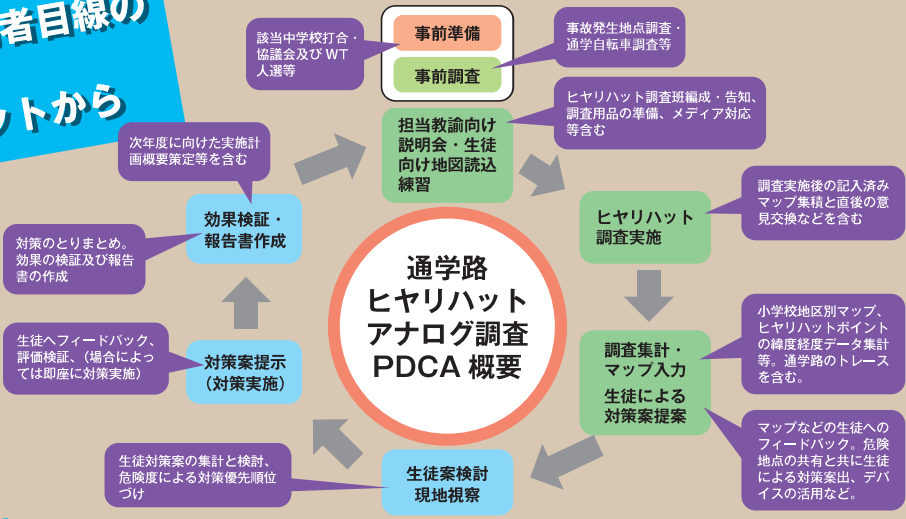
者目線の
ットから

該当中学校打合・協議会及びWT人選等

事前準備

事前調査

事故発生地点調査・通学自転車調査等

ヒヤリハット調査班編成・告知、調査用品の準備、メディア対応等含む

次年度に向けた実施計画概要策定等を含む

担当教諭向け説明会・生徒向け地図読込練習

効果検証・報告書作成

ヒヤリハット調査実施

調査実施後の記入済みマップ集積と直後の意見交換などを含む

対策のとりまとめ。効果の検証及び報告書の作成

通学路
ヒヤリハット
アナログ調査
PDCA 概要

小学校地区別マップ、ヒヤリハットポイントの緯度経度データ集計等。通学路のトレースを含む。

生徒へフィードバック、評価検証、(場合によっては即座に対策実施)

対策案提示
(対策実施)

調査集計・マップ入力
生徒による対策案提案

マップなどの生徒へのフィードバック。危険地点の共有と共に生徒による対策案出、デバイスの活用など。

生徒対策案の集計と検討、危険度による対策優先順位づけ

生徒案検討
現地視察